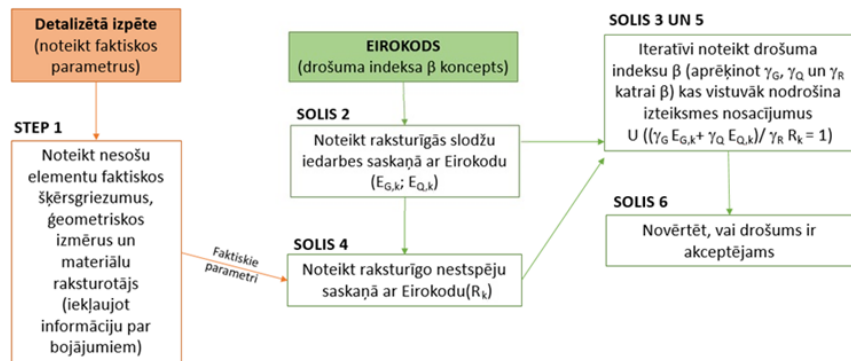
Detalizētā izpēte
(noteikt faktiskos parametrus)

STEP 1

Noteikt nesošu elementu faktiskos šķērsgriezumus, ģeometriskos izmērus un materiālu raksturotājs (iekļaujot informāciju par bojājumiem)

Faktiskie parametri

EIROKODS
(drošuma indeksa β koncepts)

SOLIS 2

Noteikt raksturīgās slodžu iedarbes saskaņā ar Eirokodu ($E_{G,k}$; $E_{Q,k}$)

SOLIS 4

Noteikt raksturīgo nestspēju saskaņā ar Eirokodu($R_k$)

SOLIS 3 UN 5

Iteratīvi noteikt drošuma indeksu β (aprēķinot $\gamma_G$, $\gamma_Q$ un $\gamma_R$ katrai β) kas vistuvāk nodrošina izteiksmes nosacījumus U $((\gamma_G E_{G,k} + \gamma_Q E_{Q,k}) / \gamma_R R_k = 1)$

SOLIS 6

Novērtēt, vai drošums ir akceptējams